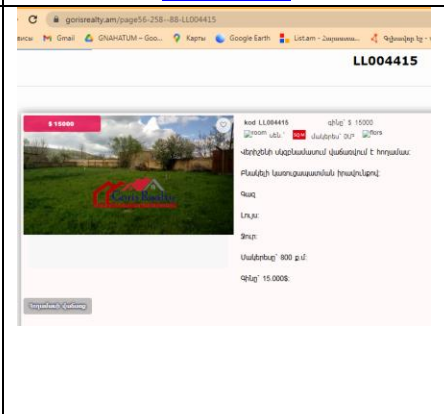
C gorisrealty.am/page56-258--88-LL004415

M Gmail GNAHATUM – Goo... Карты Google Earth List.am - Հայաստանի... Գյումրիի կո -

LL004415

$ 15000

kod LL004415 գինը՝ $ 15000

room սեն. մակերես՝ 0մ² flors

Վերիշենի սկզբնամասում վաճառվում է հողամաս:

Բնակելի նշանակության իրավունքով:

Գազ

Լույս

Ջուր

Մակերեսը՝ 800 ք.մ:

Գինը՝ 15.000$:

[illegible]